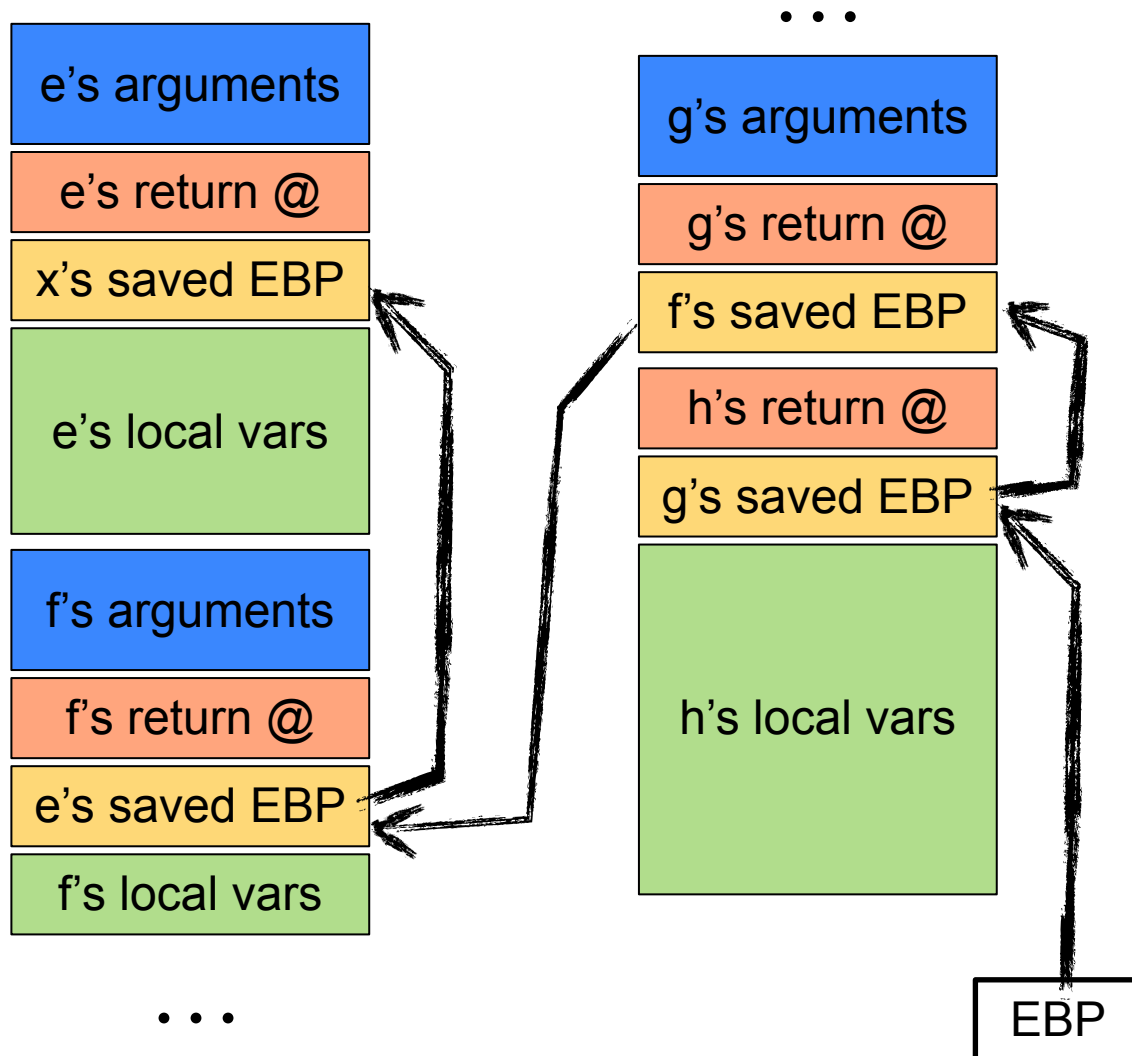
e’s arguments
e’s return @
x’s saved EBP
e’s local vars
f’s arguments
f’s return @
e’s saved EBP
f’s local vars
. . .

. . .
g’s arguments
g’s return @
f’s saved EBP
h’s return @
g’s saved EBP
h’s local vars
EBP